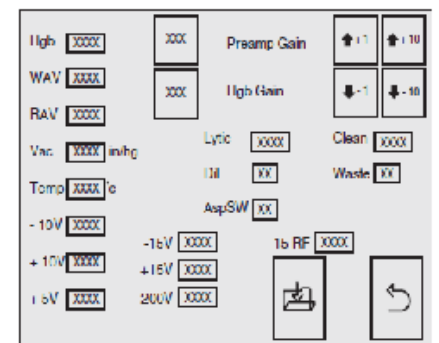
Hgb XXXX
XXX
Preamp Gain
+1 +10
WAV XXXX
XXX
Hgb Gain
-1 -10
RAV XXXX
Vac. XXXX inhg
Lytic XXXX
Clean XXXX
Dil XX
Waste XX
Temp XXXX °c
AspSW XX
- 10V XXXX
-15V XXXX
15 RF XXXX
+ 10V XXXX
+15V XXXX
+ 5V XXXX
200V XXXX